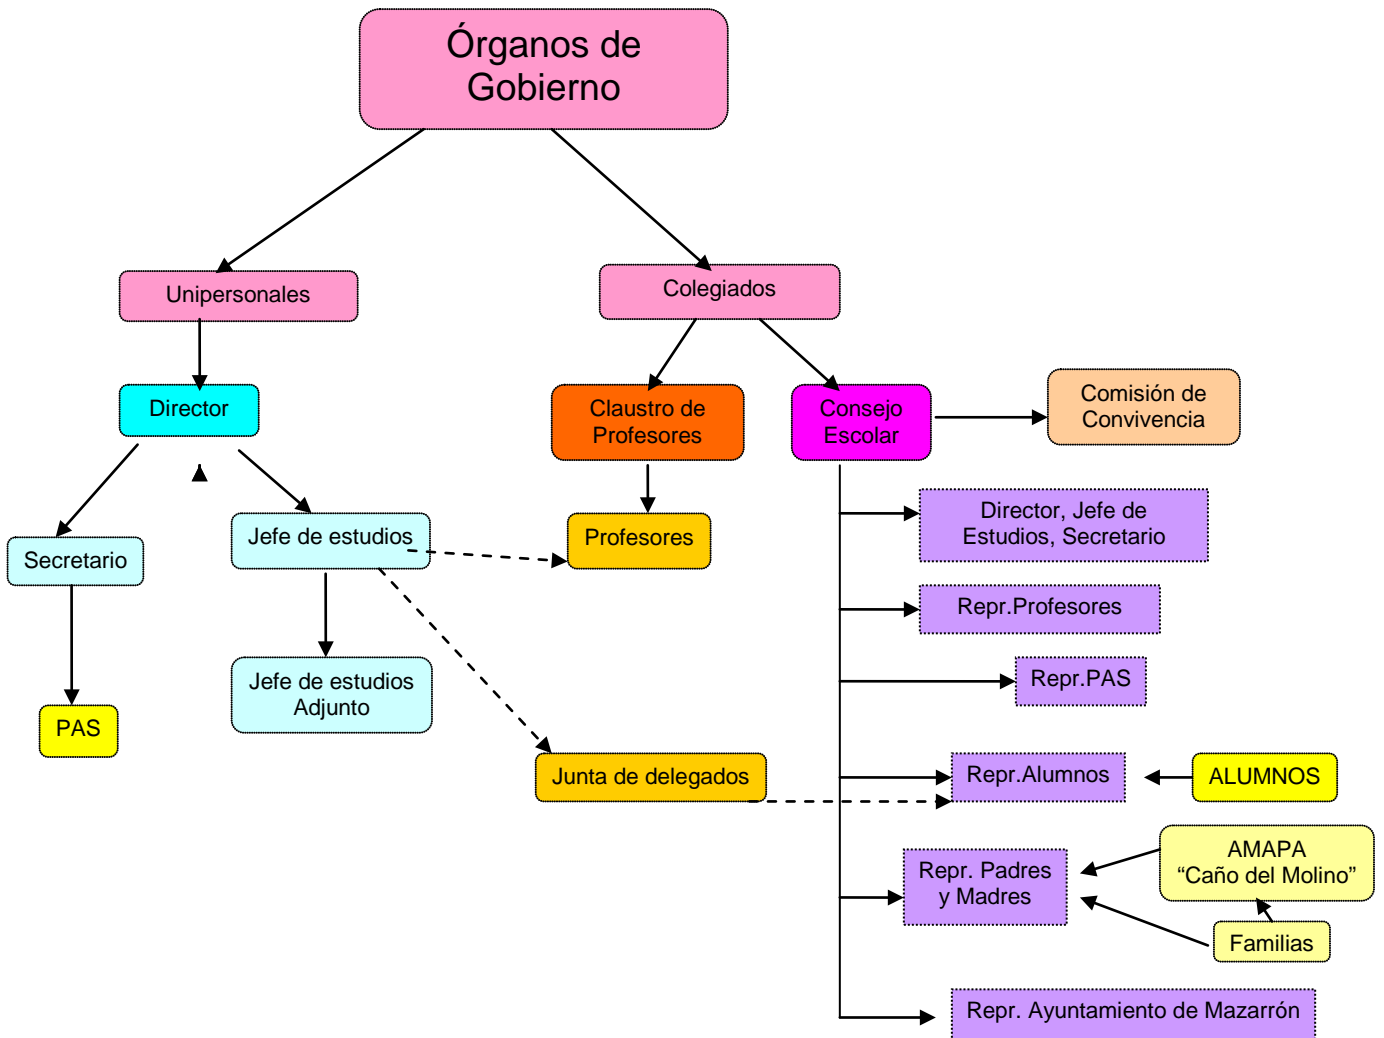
Órganos de Gobierno

Unipersonales

Colegiados

Director

Claustro de Profesores

Consejo Escolar

Comisión de Convivencia

Secretario

Jefe de estudios

Profesores

Director, Jefe de Estudios, Secretario

Repr.Profesores

PAS

Jefe de estudios Adjunto

Repr.PAS

Junta de delegados

Repr.Alumnos

ALUMNOS

Repr. Padres y Madres

AMAPA "Caño del Molino"

Familias

Repr. Ayuntamiento de Mazarrón